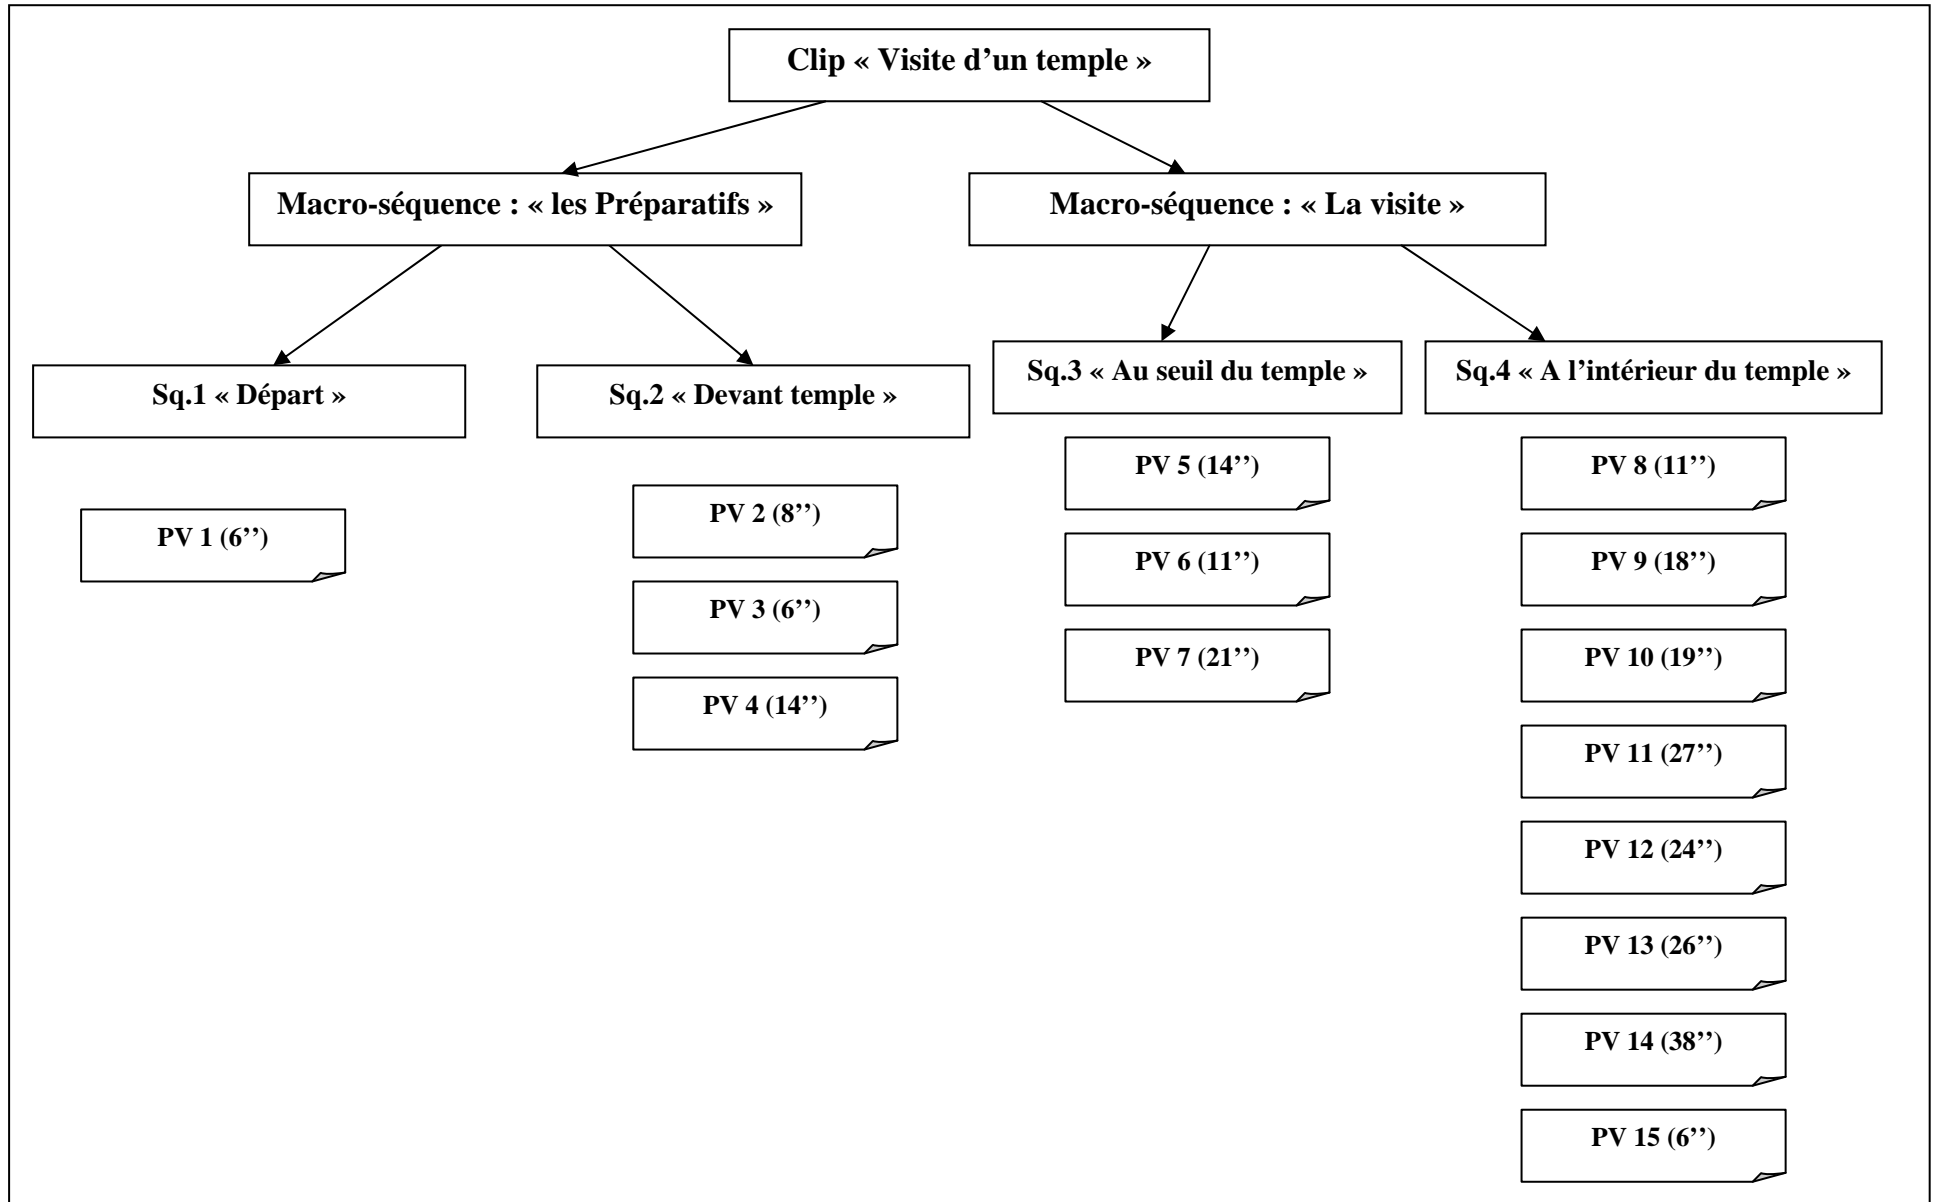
Clip « Visite d'un temple »

Macro-séquence : « les Préparatifs »

Macro-séquence : « La visite »

Sq.1 « Départ »

Sq.2 « Devant temple »

Sq.3 « Au seuil du temple »

Sq.4 « A l'intérieur du temple »

PV 1 (6'')

PV 2 (8'')

PV 3 (6'')

PV 4 (14'')

PV 5 (14'')

PV 6 (11'')

PV 7 (21'')

PV 8 (11'')

PV 9 (18'')

PV 10 (19'')

PV 11 (27'')

PV 12 (24'')

PV 13 (26'')

PV 14 (38'')

PV 15 (6'')